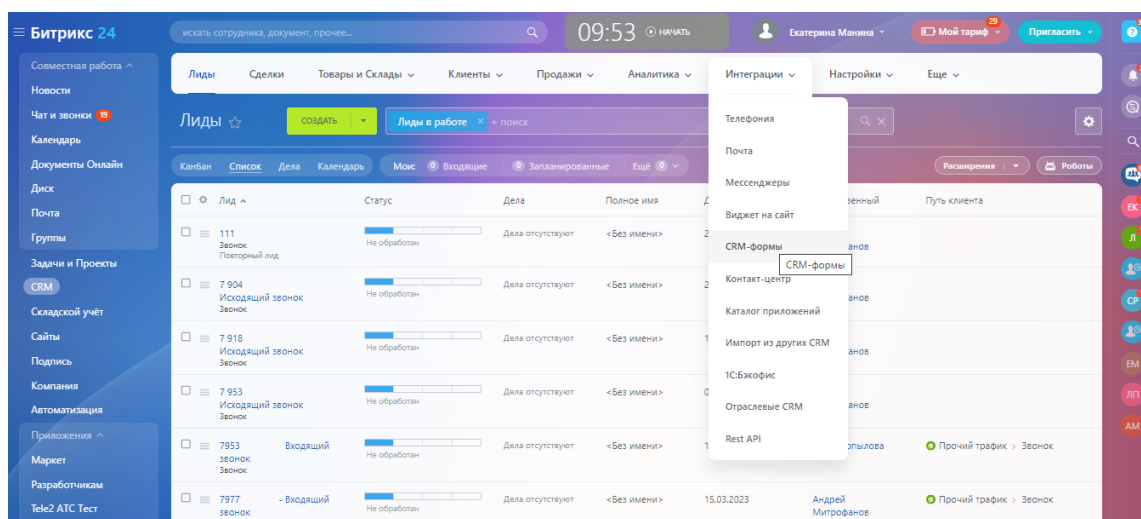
Битрикс 24
искать сотрудника, документ, прочее...
09:53 НАЧАТЬ
Екатерина Манина
Мой тариф 29
Пригласить

Совместная работа
Новости
Чат и звонки 19
Календарь
Документы Онлайн
Диск
Почта
Группы
Задачи и Проекты
CRM
Складской учёт
Сайты
Подпись
Компания
Автоматизация
Приложения
Маркет
Разработчикам
Tele2 АТС Тест

Лиды Сделки Товары и Склады Клиенты Продажи Аналитика Интеграции Настройки Еще

Лиды
СОЗДАТЬ
Лиды в работе × + поиск

Канбан Список Дела Календарь
Мои 0 Входящие 0 Запланированные Ещё 0
Расширения Роботы

Телефония
Почта
Мессенджеры
Виджет на сайт
CRM-формы
CRM-формы
Контакт-центр
Каталог приложений
Импорт из других CRM
1С:Бэкофис
Отраслевые CRM
Rest API

| Лид | Статус | Дела | Полное имя | Д | ...венный | Путь клиента |
|---|---|---|---|---|---|---|
| 111 Звонок Повторный лид | Не обработан | Дела отсутствуют | <Без имени> | 2 | ...фанов | |
| 7 904 Исходящий звонок Звонок | Не обработан | Дела отсутствуют | <Без имени> | 2 | ...фанов | |
| 7 918 Исходящий звонок Звонок | Не обработан | Дела отсутствуют | <Без имени> | 1 | ...фанов | |
| 7 953 Исходящий звонок Звонок | Не обработан | Дела отсутствуют | <Без имени> | 0 | ...фанов | |
| 7953 Входящий звонок Звонок | Не обработан | Дела отсутствуют | <Без имени> | 1 | ...опылова | Прочий трафик > Звонок |
| 7977 - Входящий звонок | Не обработан | Дела отсутствуют | <Без имени> | 15.03.2023 | Андрей Митрофанов | Прочий трафик > Звонок |

ЕК Л СР ЕМ ЛП АМ